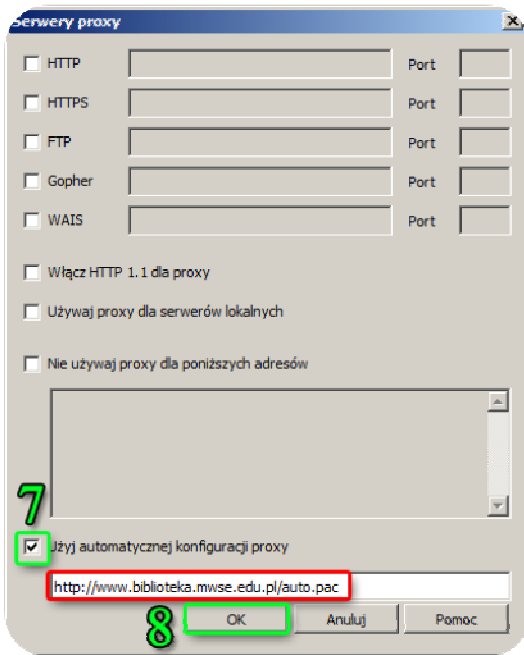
Serwery proxy

HTTP Port

HTTPS Port

FTP Port

Gopher Port

WAIS Port

Włącz HTTP 1.1 dla proxy

Używaj proxy dla serwerów lokalnych

Nie używaj proxy dla poniższych adresów

7

Użyj automatycznej konfiguracji proxy

http://www.biblioteka.mwse.edu.pl/auto.pac

8

OK Anuluj Pomoc